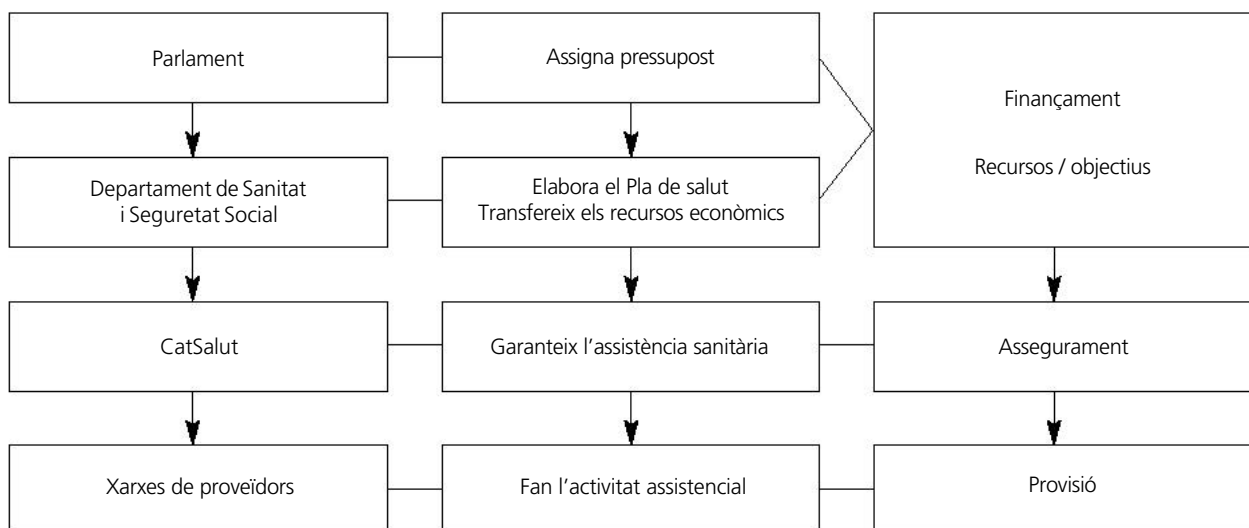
Parlament

Assigna pressupost

Finançament

Recursos / objectius

Departament de Sanitat i Seguretat Social

Elabora el Pla de salut
Transfereix els recursos econòmics

CatSalut

Garanteix l'assistència sanitària

Assegurament

Xarxes de proveïdors

Fan l'activitat assistencial

Provisió